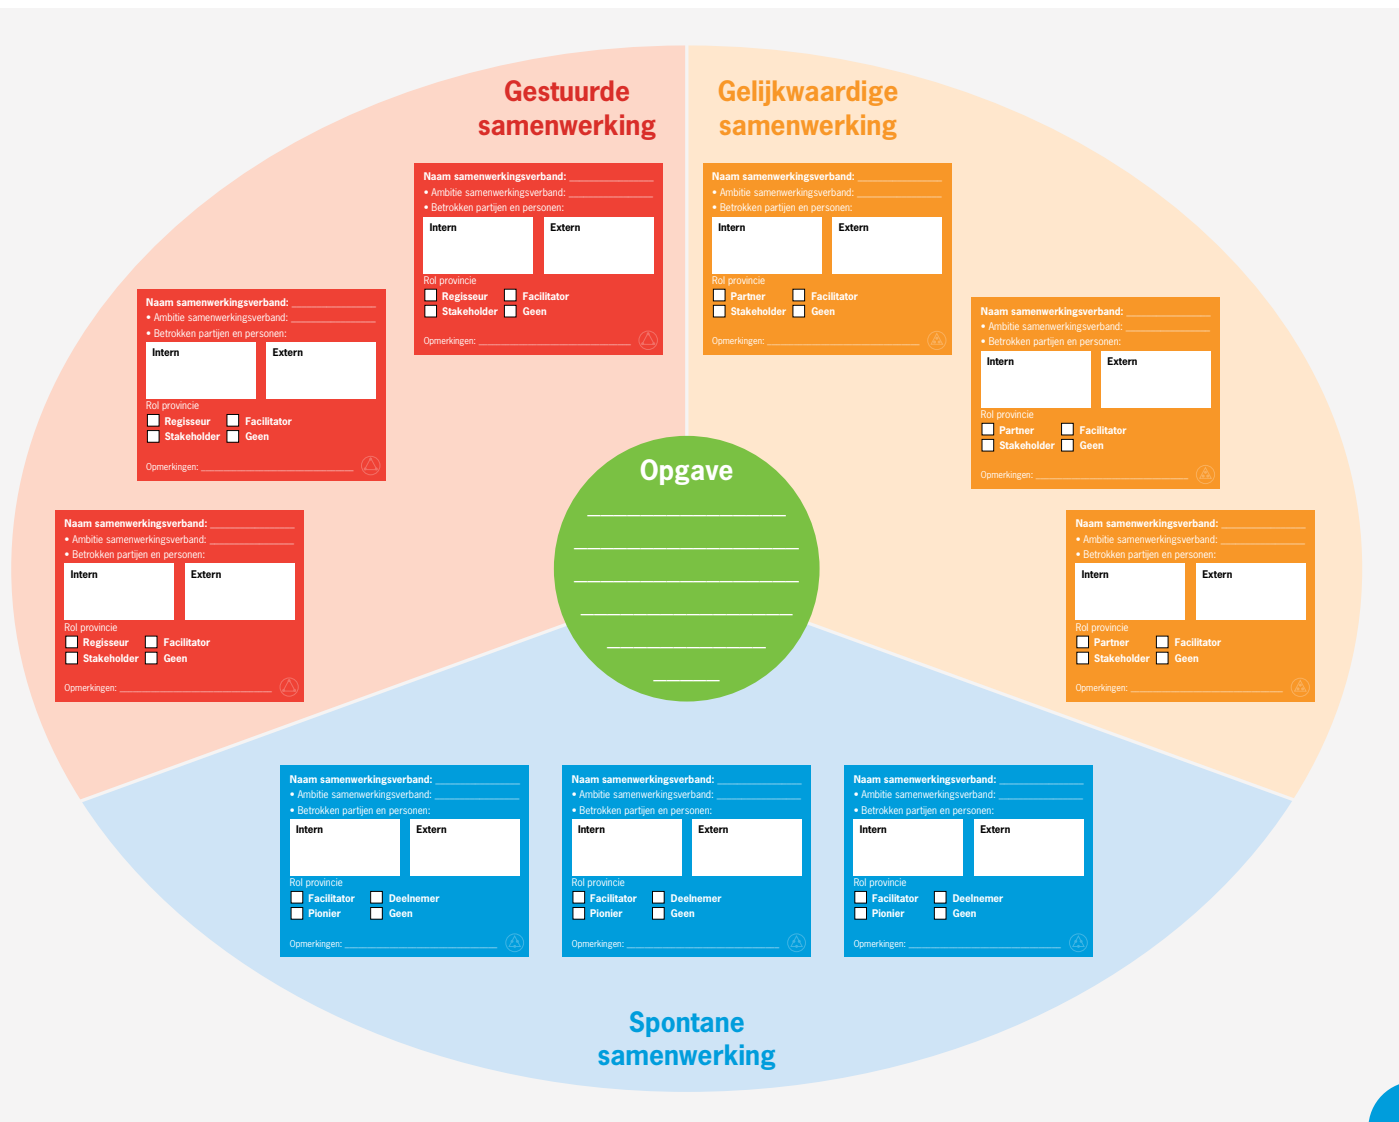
Gestuurde samenwerking

Gelijkwaardige samenwerking

Naam samenwerkingsverband: ___________
• Ambitie samenwerkingsverband: ___________
• Betrokken partijen en personen:

| Intern | Extern |
|---|---|

Rol provincie
☐ Regisseur ☐ Facilitator
☐ Stakeholder ☐ Geen

Opmerkingen: ___________

Naam samenwerkingsverband: ___________
• Ambitie samenwerkingsverband: ___________
• Betrokken partijen en personen:

| Intern | Extern |
|---|---|

Rol provincie
☐ Partner ☐ Facilitator
☐ Stakeholder ☐ Geen

Opmerkingen: ___________

Naam samenwerkingsverband: ___________
• Ambitie samenwerkingsverband: ___________
• Betrokken partijen en personen:

| Intern | Extern |
|---|---|

Rol provincie
☐ Regisseur ☐ Facilitator
☐ Stakeholder ☐ Geen

Opmerkingen: ___________

Naam samenwerkingsverband: ___________
• Ambitie samenwerkingsverband: ___________
• Betrokken partijen en personen:

| Intern | Extern |
|---|---|

Rol provincie
☐ Partner ☐ Facilitator
☐ Stakeholder ☐ Geen

Opmerkingen: ___________

Opgave

Naam samenwerkingsverband: ___________
• Ambitie samenwerkingsverband: ___________
• Betrokken partijen en personen:

| Intern | Extern |
|---|---|

Rol provincie
☐ Regisseur ☐ Facilitator
☐ Stakeholder ☐ Geen

Opmerkingen: ___________

Naam samenwerkingsverband: ___________
• Ambitie samenwerkingsverband: ___________
• Betrokken partijen en personen:

| Intern | Extern |
|---|---|

Rol provincie
☐ Partner ☐ Facilitator
☐ Stakeholder ☐ Geen

Opmerkingen: ___________

Naam samenwerkingsverband: ___________
• Ambitie samenwerkingsverband: ___________
• Betrokken partijen en personen:

| Intern | Extern |
|---|---|

Rol provincie
☐ Facilitator ☐ Deelnemer
☐ Pionier ☐ Geen

Opmerkingen: ___________

Naam samenwerkingsverband: ___________
• Ambitie samenwerkingsverband: ___________
• Betrokken partijen en personen:

| Intern | Extern |
|---|---|

Rol provincie
☐ Facilitator ☐ Deelnemer
☐ Pionier ☐ Geen

Opmerkingen: ___________

Naam samenwerkingsverband: ___________
• Ambitie samenwerkingsverband: ___________
• Betrokken partijen en personen:

| Intern | Extern |
|---|---|

Rol provincie
☐ Facilitator ☐ Deelnemer
☐ Pionier ☐ Geen

Opmerkingen: ___________

Spontane samenwerking